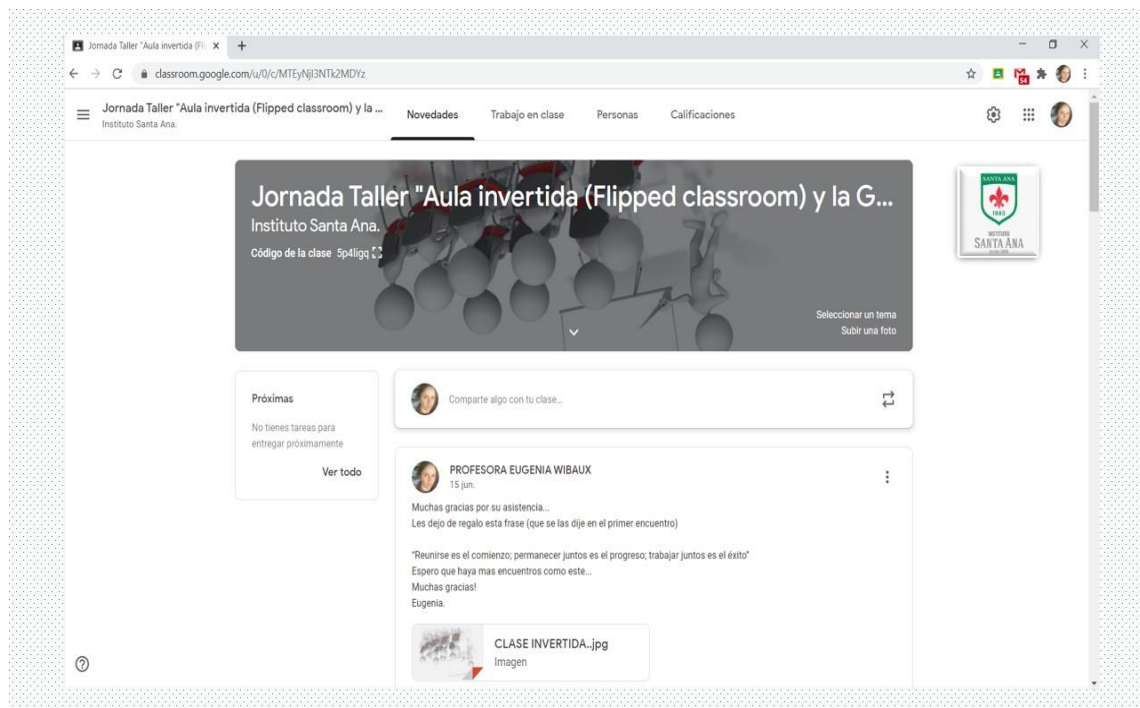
Jornada Taller "Aula invertida (Fl ×

classroom.google.com/u/0/c/MTEyNjI3NTk2MDYz

64

Jornada Taller "Aula invertida (Flipped classroom) y la ...
Instituto Santa Ana.

Novedades Trabajo en clase Personas Calificaciones

Jornada Taller "Aula invertida (Flipped classroom) y la G...
Instituto Santa Ana.
Código de la clase 5p4ligq

Seleccionar un tema
Subir una foto

SANTA ANA
1960
INSTITUTO
SANTA ANA

Próximas
No tienes tareas para entregar próximamente
Ver todo

Comparte algo con tu clase...

PROFESORA EUGENIA WIBAUX
15 jun.

Muchas gracias por su asistencia...
Les dejo de regalo esta frase (que se las dije en el primer encuentro)

"Reunirse es el comienzo; permanecer juntos es el progreso; trabajar juntos es el éxito"
Espero que haya mas encuentros como este...
Muchas gracias!
Eugenia.

CLASE INVERTIDA..jpg
Imagen

?